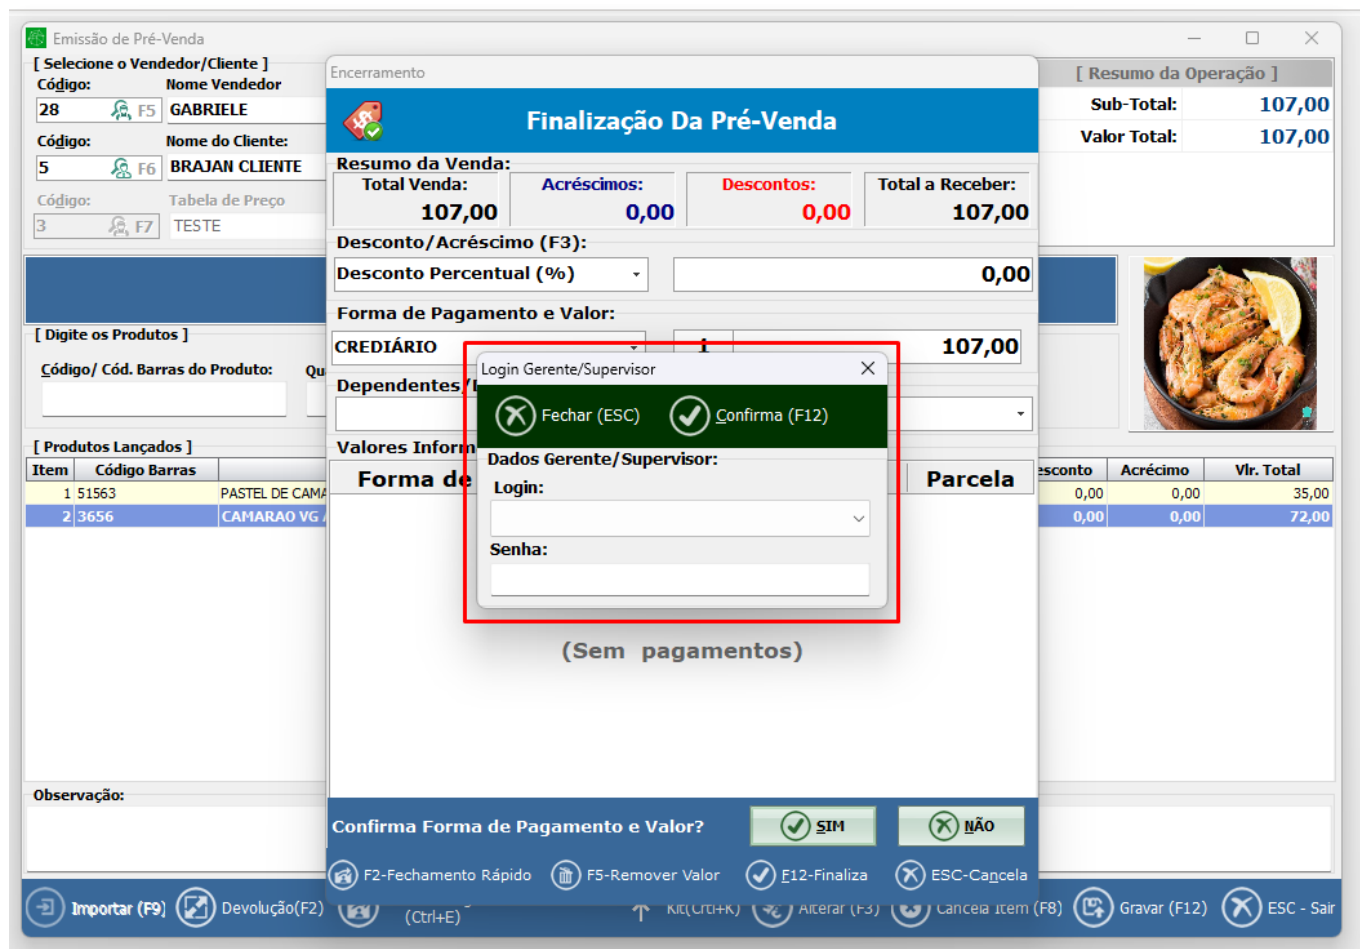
Emissão de Pré-Venda

[ Selecione o Vendedor/Cliente ]
Código: Nome Vendedor
28 F5 GABRIELE
Código: Nome do Cliente:
5 F6 BRAJAN CLIENTE
Código: Tabela de Preço
3 F7 TESTE

[ Digite os Produtos ]
Código/ Cód. Barras do Produto: Qu

[ Produtos Lançados ]

| Item | Código Barras | | esconto | Acréscimo | Vlr. Total |
|---|---|---|---|---|---|
| 1 | 51563 | PASTEL DE CAMA | 0,00 | 0,00 | 35,00 |
| 2 | 3656 | CAMARAO VG | 0,00 | 0,00 | 72,00 |

Observação:

[ Resumo da Operação ]
Sub-Total: 107,00
Valor Total: 107,00

Encerramento
Finalização Da Pré-Venda
Resumo da Venda:
Total Venda: 107,00
Acréscimos: 0,00
Descontos: 0,00
Total a Receber: 107,00
Desconto/Acréscimo (F3):
Desconto Percentual (%) 0,00
Forma de Pagamento e Valor:
CREDIÁRIO 1 107,00
Dependentes/
Valores Inform
Forma de Parcela
(Sem pagamentos)
Confirma Forma de Pagamento e Valor? SIM NÃO
F2-Fechamento Rápido F5-Remover Valor F12-Finaliza ESC-Cancela

Login Gerente/Supervisor
Fechar (ESC) Confirma (F12)
Dados Gerente/Supervisor:
Login:
Senha:

Importar (F9) Devolução(F2) (Ctrl+E) Kit(Ctrl+K) Alterar (F3) Cancela Item (F8) Gravar (F12) ESC - Sair